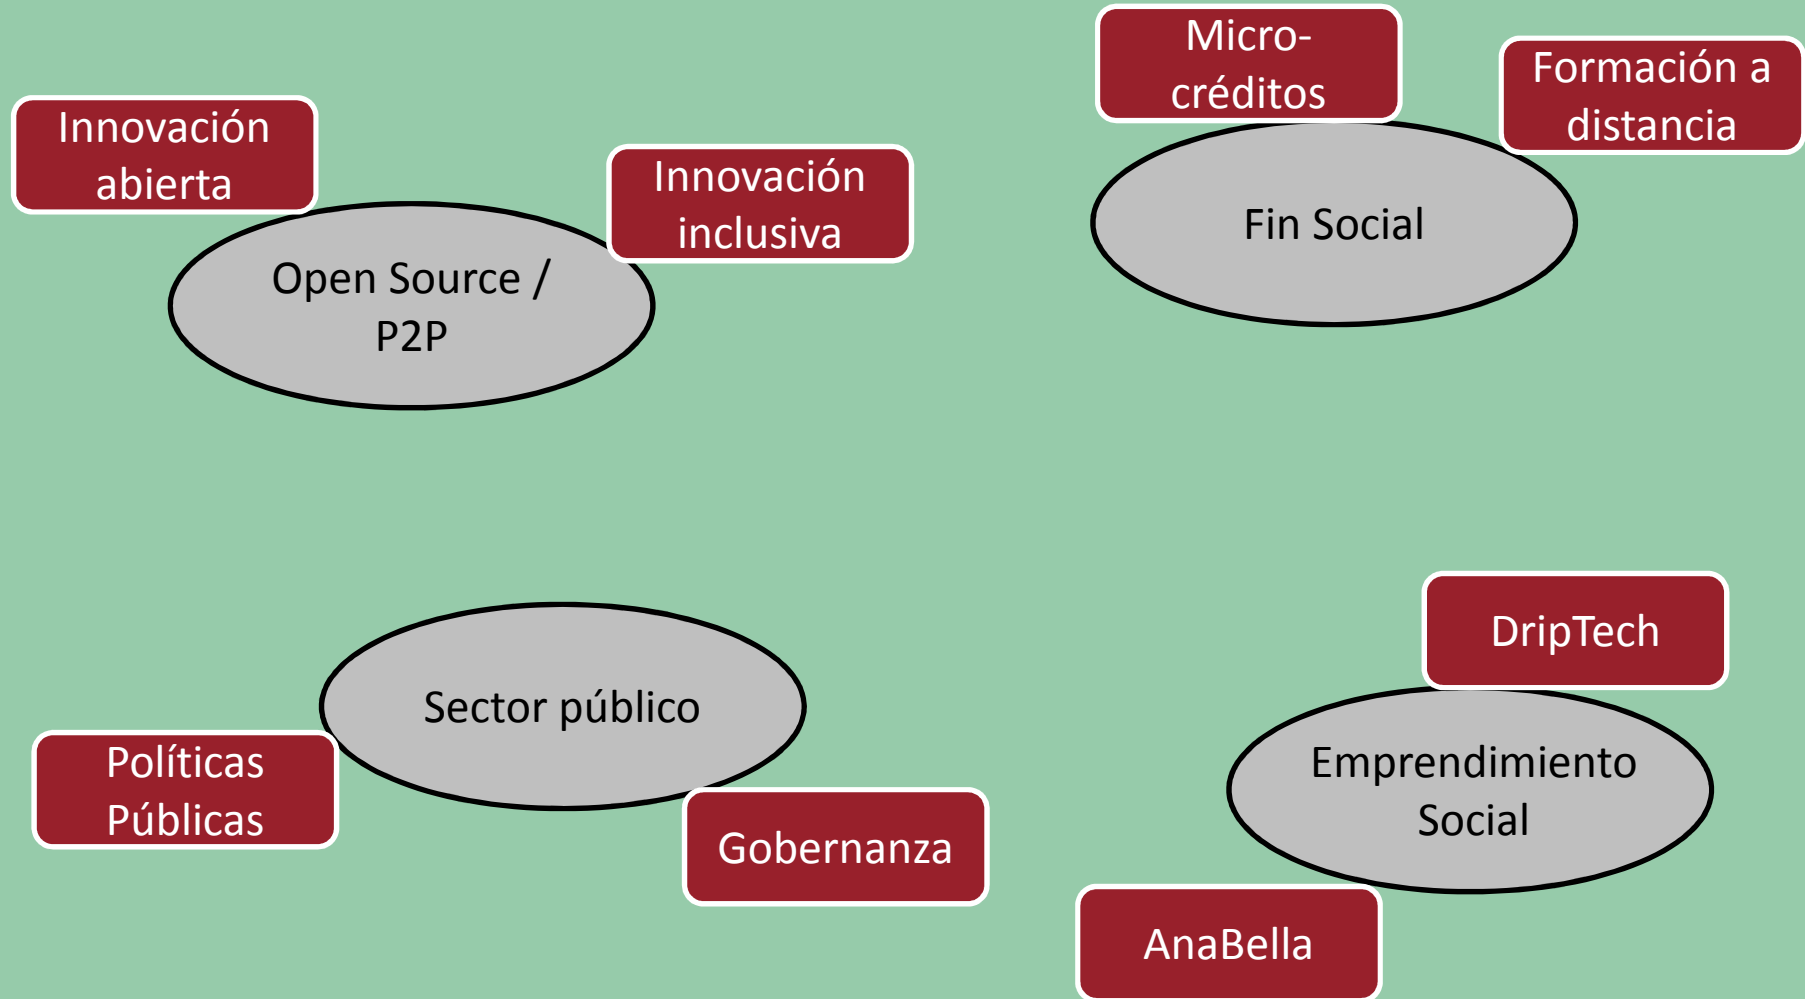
Innovación abierta

Innovación inclusiva

Open Source / P2P

Micro-créditos

Formación a distancia

Fin Social

Sector público

Políticas Públicas

Gobernanza

DripTech

Emprendimiento Social

AnaBella